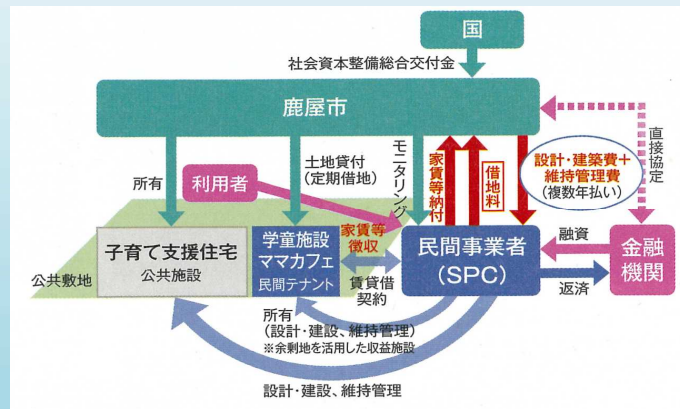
国

社会資本整備総合交付金

鹿屋市

所有

利用者

土地貸付（定期借地）

モニタリング

家賃等納付

借地料

設計・建築費＋維持管理費（複数年払い）

直接協定

子育て支援住宅
公共施設

学童施設
ママカフェ
民間テナント

家賃等徴収

民間事業者（SPC）

融資

金融機関

返済

公共敷地

賃貸借契約

所有（設計・建設、維持管理）
※余剰地を活用した収益施設

設計・建設、維持管理